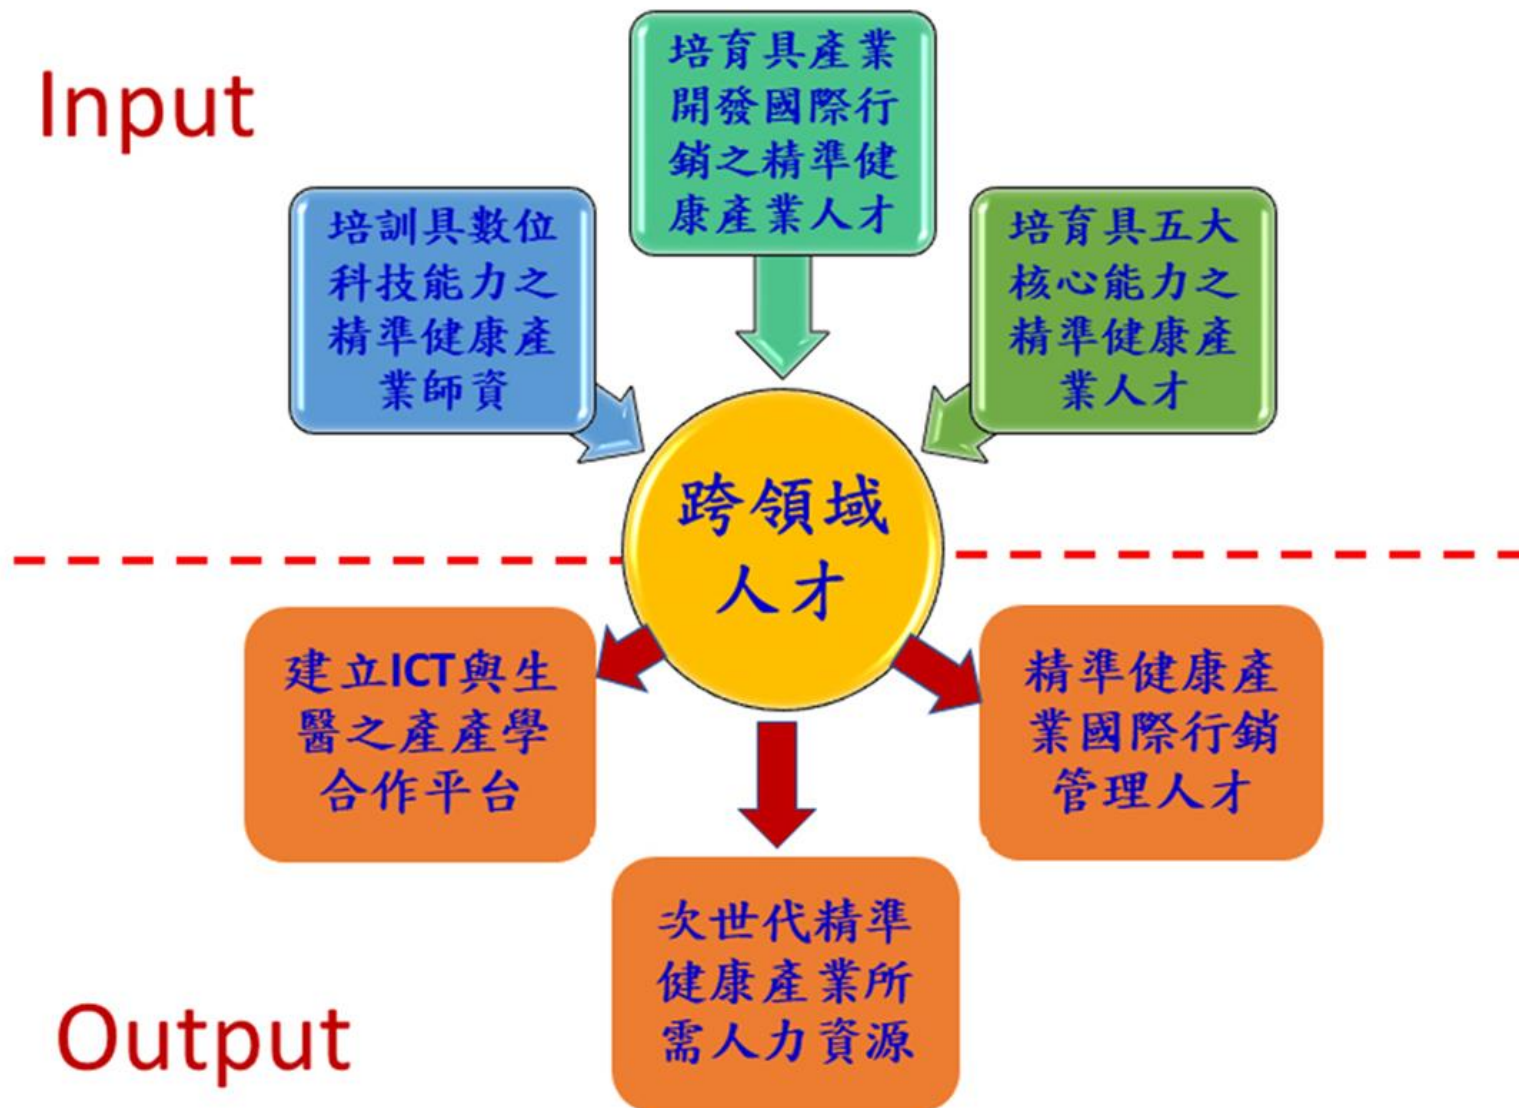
Input

培育具產業開發國際行銷之精準健康產業人才

培訓具數位科技能力之精準健康產業師資

培育具五大核心能力之精準健康產業人才

跨領域人才

建立ICT與生醫之產產學合作平台

精準健康產業國際行銷管理人才

次世代精準健康產業所需人力資源

Output